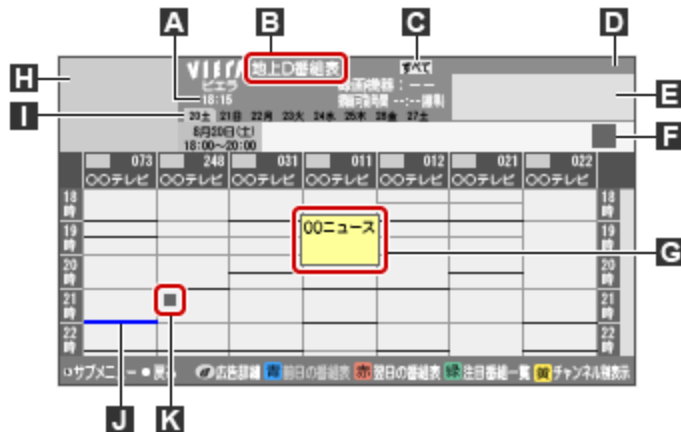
A
B
C
D
H
VIERA
ビエラ
18:15
地上D番組表
すべて
録画機器：－－
録画可能時間 --:--録画
E
I
20土 21日 22月 23火 24水 25木 26金 27土
8月20日(土)
18:00～20:00
F
073 ○○テレビ
248 ○○テレビ
031 ○○テレビ
011 ○○テレビ
012 ○○テレビ
021 ○○テレビ
022 ○○テレビ
18時
19時
20時
21時
22時
00ニュース
G
サブメニュー 戻る 広告詳細 青 前日の番組表 赤 翌日の番組表 緑 注目番組一覧 黄 チャンネル別表示
J
K